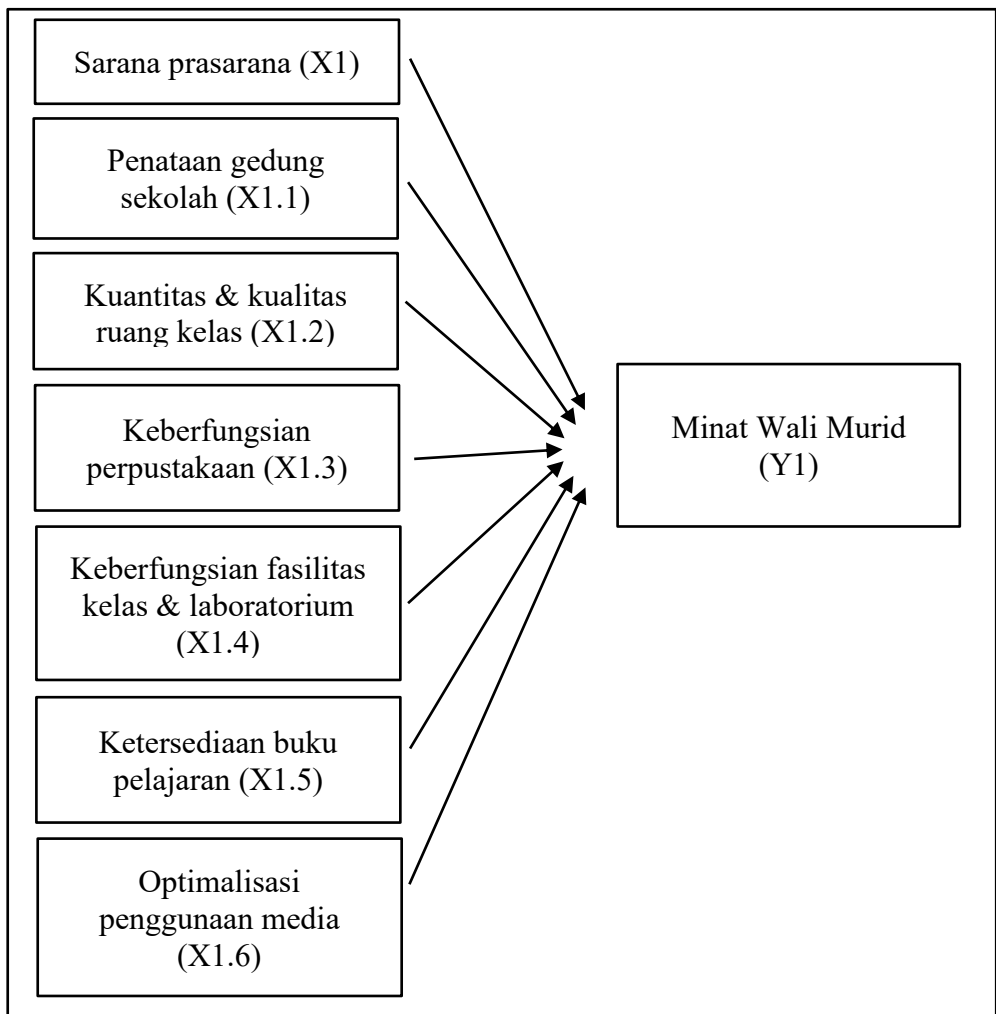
Sarana prasarana (X1)

Penataan gedung sekolah (X1.1)

Kuantitas & kualitas ruang kelas (X1.2)

Keberfungsian perpustakaan (X1.3)

Keberfungsian fasilitas kelas & laboratorium (X1.4)

Ketersediaan buku pelajaran (X1.5)

Optimalisasi penggunaan media (X1.6)

Minat Wali Murid (Y1)